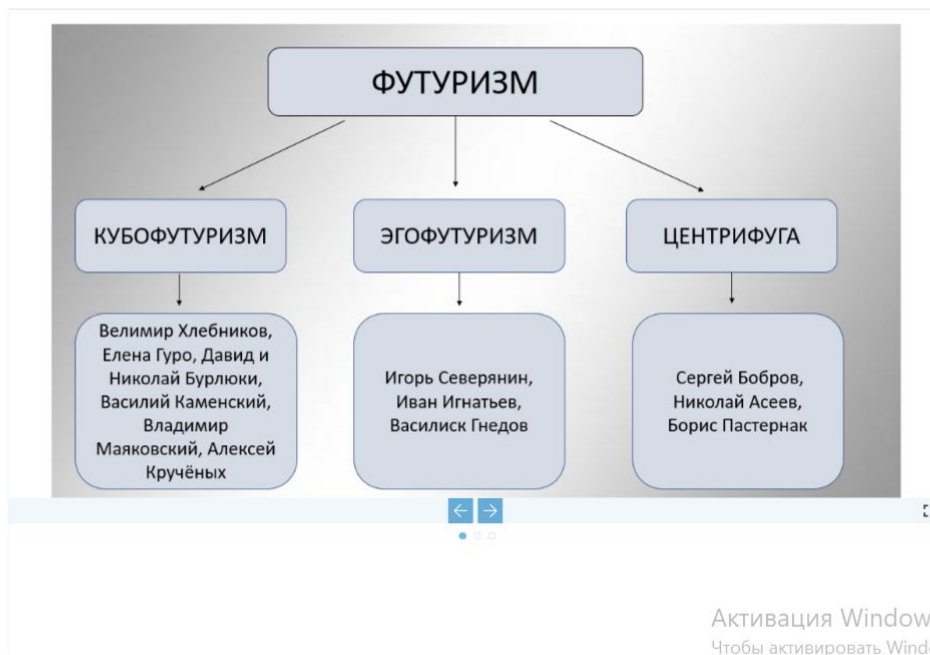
ФУТУРИЗМ

КУБОФУТУРИЗМ

ЭГОФУТУРИЗМ

ЦЕНТРИФУГА

Велимир Хлебников, Елена Гуро, Давид и Николай Бурлюки, Василий Каменский, Владимир Маяковский, Алексей Кручёных

Игорь Северянин, Иван Игнатьев, Василиск Гнедов

Сергей Бобров, Николай Асеев, Борис Пастернак

←
→

Активация Window
Чтобы активировать Wind